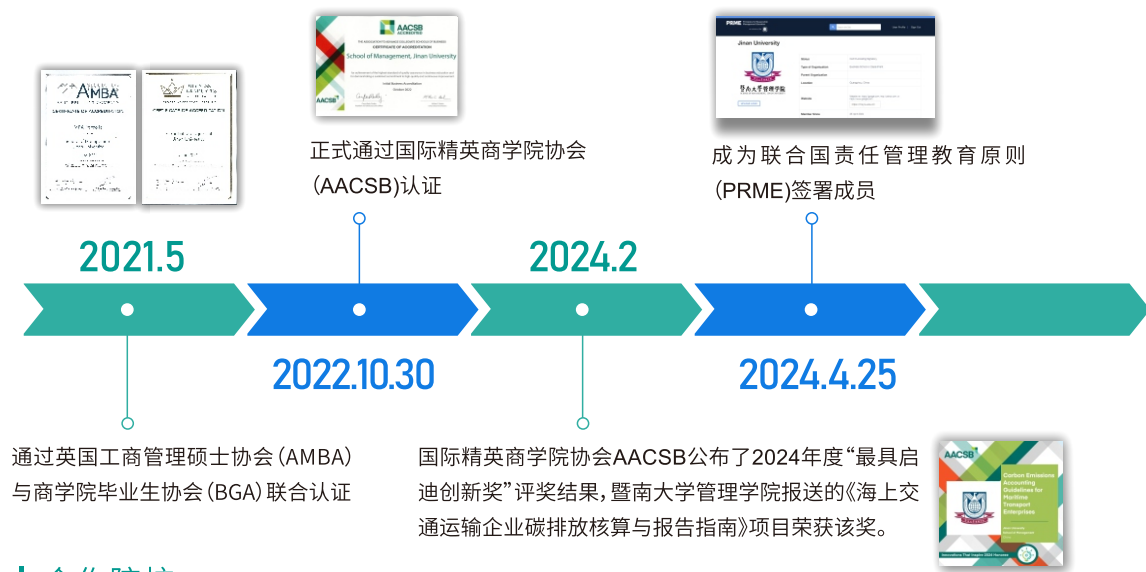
AMBA

AACSB

CERTIFICATE OF ACCREDITATION

School of Management, Jinan University

正式通过国际精英商学院协会(AACSB)认证

PRME

Jinan University

暨南大学管理学院

成为联合国责任管理教育原则(PRME)签署成员

2021.5

2024.2

2022.10.30

2024.4.25

通过英国工商管理硕士协会(AMBA)与商学院毕业生协会(BGA)联合认证

国际精英商学院协会AACSB公布了2024年度“最具启迪创新奖”评奖结果，暨南大学管理学院报送的《海上交通运输企业碳排放核算与报告指南》项目荣获该奖。

AACSB

Carbon Emissions Accounting Guidelines for Maritime Transport Enterprises

Innovations That Inspire 2024 Honoree

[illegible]